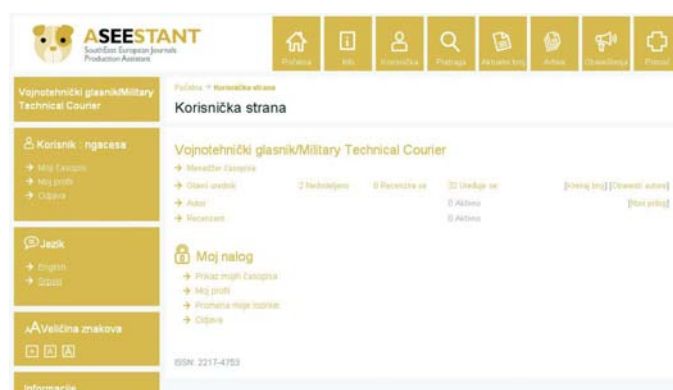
ASEESTANT
SouthEast European Journals Production Assistant

Početna Info Korisnička Pretraga Aktuelni broj Arhiva Obaveštenja Pomoć

Vojnotehnički glasnik/Military Technical Courier

Korisnik : ngacesa
→ Moji časopisi
→ Moj profil
→ Odjava

Jezik
→ English
→ Srpski

Veličina znakova

Informacije

Početna > Korisnička strana
Korisnička strana

Vojnotehnički glasnik/Military Technical Courier
→ Menadžer časopisa
→ Glavni urednik | 2 Nedodeljeno | 0 Recenzija se | 33 Uređuje se | [Kreiraj broj] [Obaveští autore]
→ Autor | | | 0 Aktivno | [Novi prilog]
→ Recenzent | | | 0 Aktivno |

Moj nalog
→ Prikaz mojih časopisa
→ Moj profil
→ Promena moje lozinke
→ Odjava

ISSN: 2217-4753